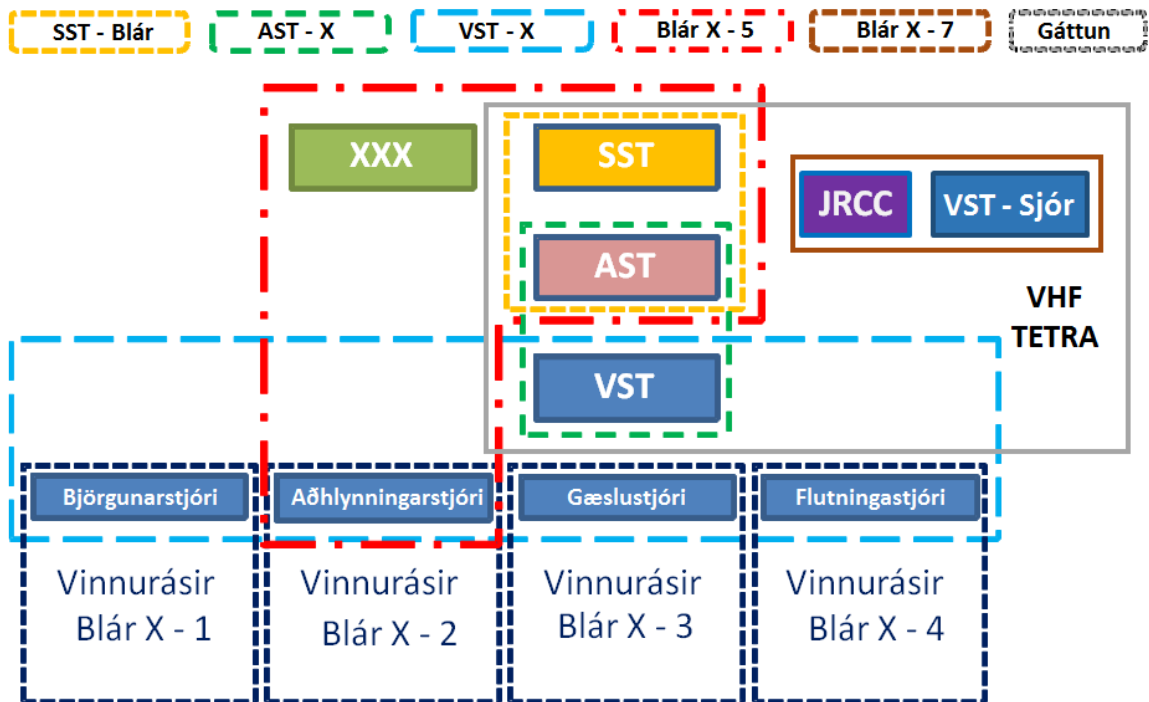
SST - Blár
AST - X
VST - X
Blár X - 5
Blár X - 7
Gáttun

XXX
SST
AST
VST
JRCC
VST - Sjór
VHF
TETRA

Björgunarstjóri
Aðhlynningarstjóri
Gæslustjóri
Flutningastjóri

Vinnurásir Blár X - 1
Vinnurásir Blár X - 2
Vinnurásir Blár X - 3
Vinnurásir Blár X - 4